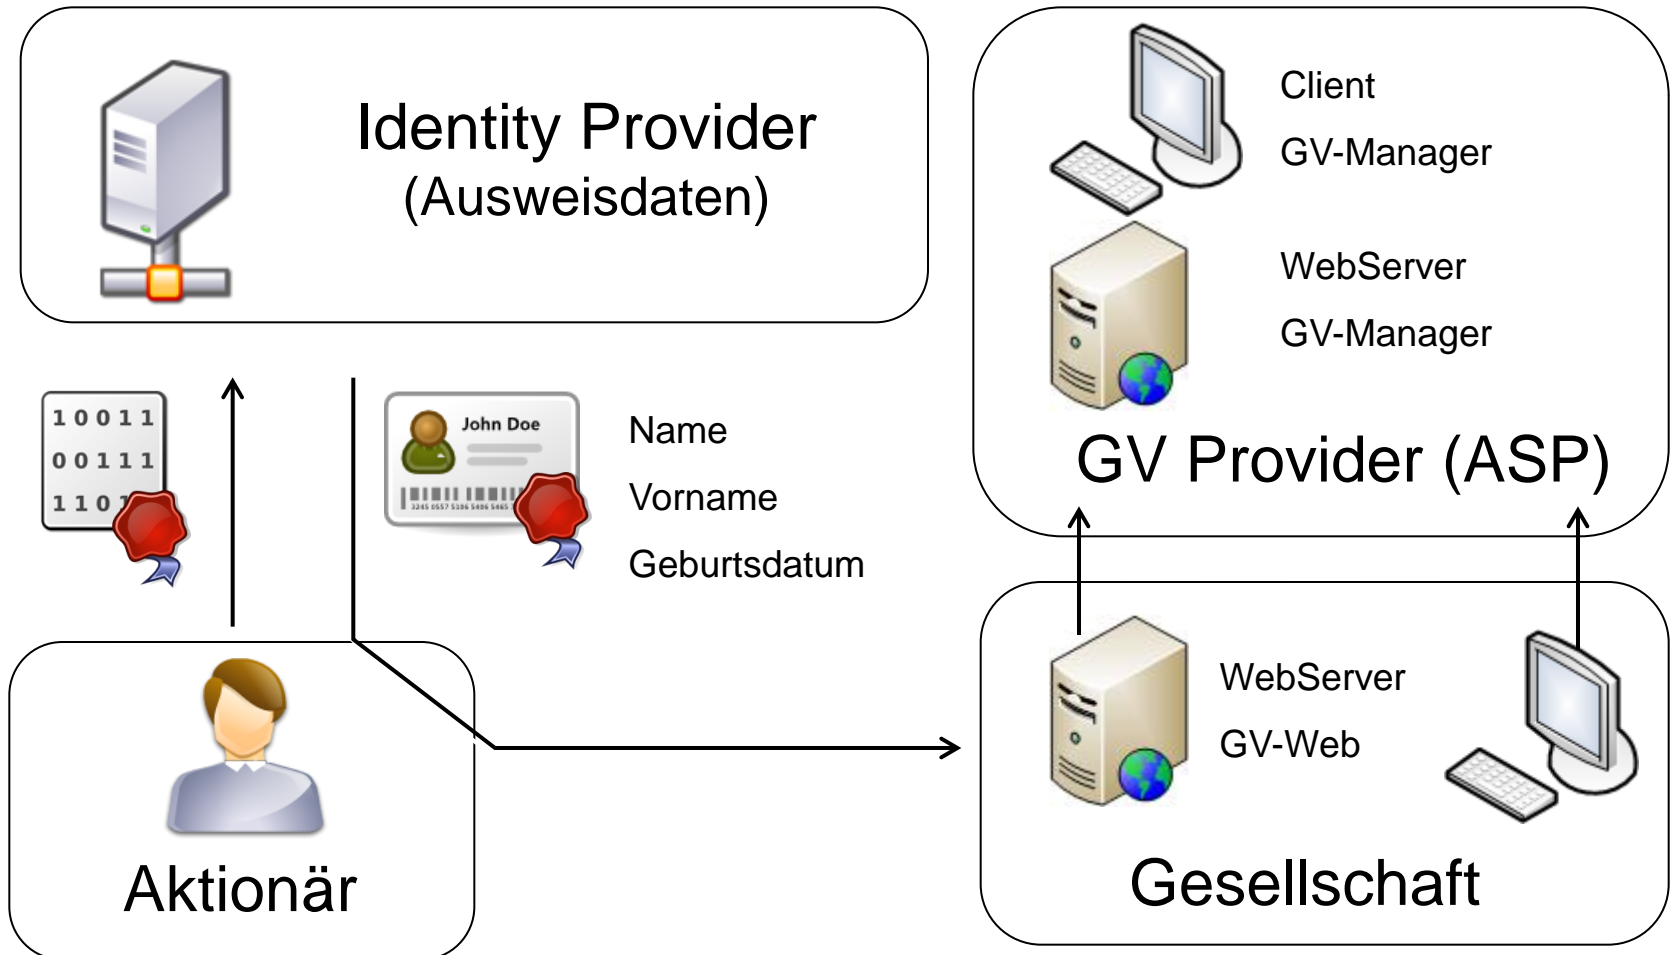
Identity Provider
(Ausweisdaten)

Client
GV-Manager

WebServer
GV-Manager

GV Provider (ASP)

10011
00111
110

John Doe
3245 0557 5106 5406 5465

Name
Vorname
Geburtsdatum

WebServer
GV-Web

Gesellschaft

Aktionär